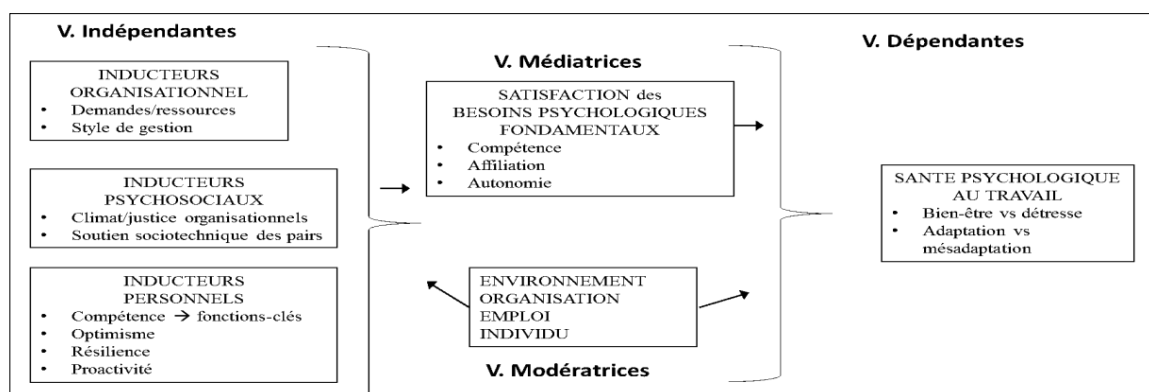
V. Indépendantes

INDUCTEURS ORGANISATIONNEL
• Demandes/ressources
• Style de gestion

INDUCTEURS PSYCHOSOCIAUX
• Climat/justice organisationnels
• Soutien sociotechnique des pairs

INDUCTEURS PERSONNELS
• Compétence → fonctions-clés
• Optimisme
• Résilience
• Proactivité

V. Médiatrices

SATISFACTION des BESOINS PSYCHOLOGIQUES FONDAMENTAUX
• Compétence
• Affiliation
• Autonomie

ENVIRONNEMENT
ORGANISATION
EMPLOI
INDIVIDU

V. Modératrices

V. Dépendantes

SANTE PSYCHOLOGIQUE AU TRAVAIL
• Bien-être vs détresse
• Adaptation vs mésadaptation